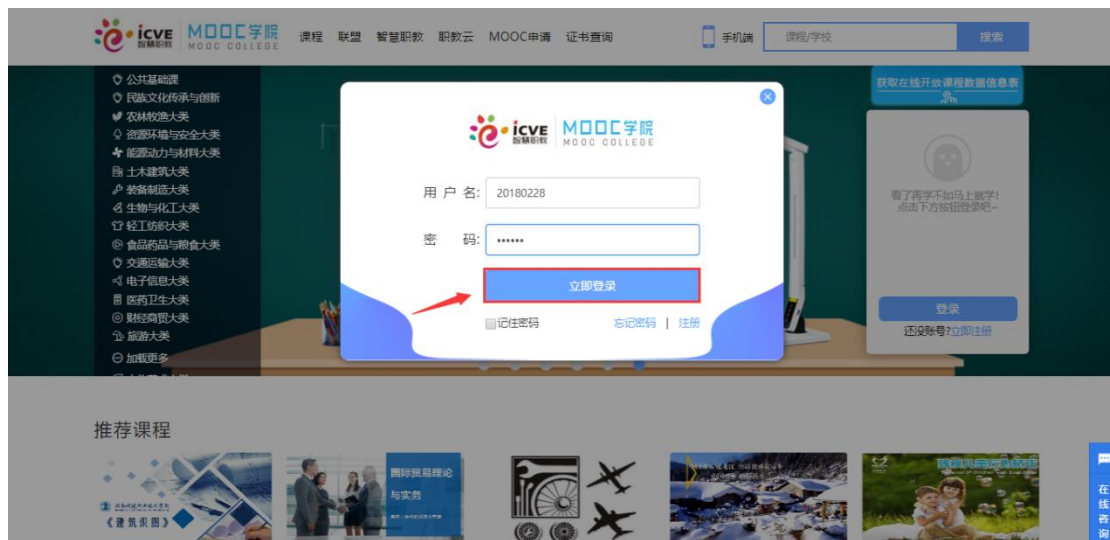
icve 智慧职教 MOOC学院 MOOC COLLEGE 课程 联盟 智慧职教 职教云 MOOC申请 证书查询 手机端 课程/学校 搜索

公共基础课
民族文化传承与创新
农林牧渔大类
资源环境与安全大类
能源动力与材料大类
土木建筑大类
装备制造大类
生物与化工大类
轻工纺织大类
食品药品与粮食大类
交通运输大类
电子信息大类
医药卫生大类
财经商贸大类
旅游大类
加载更多

获取在线开放课程数据信息表

看了再学不如马上就学！
点击下方按钮登录吧~

登录
还没账号?立即注册

icve 智慧职教 MOOC学院 MOOC COLLEGE

用 户 名: 20180228

密 码: ••••••

立即登录

记住密码 忘记密码 | 注册

推荐课程

《建筑识图》

国际贸易理论与实务

在线咨询